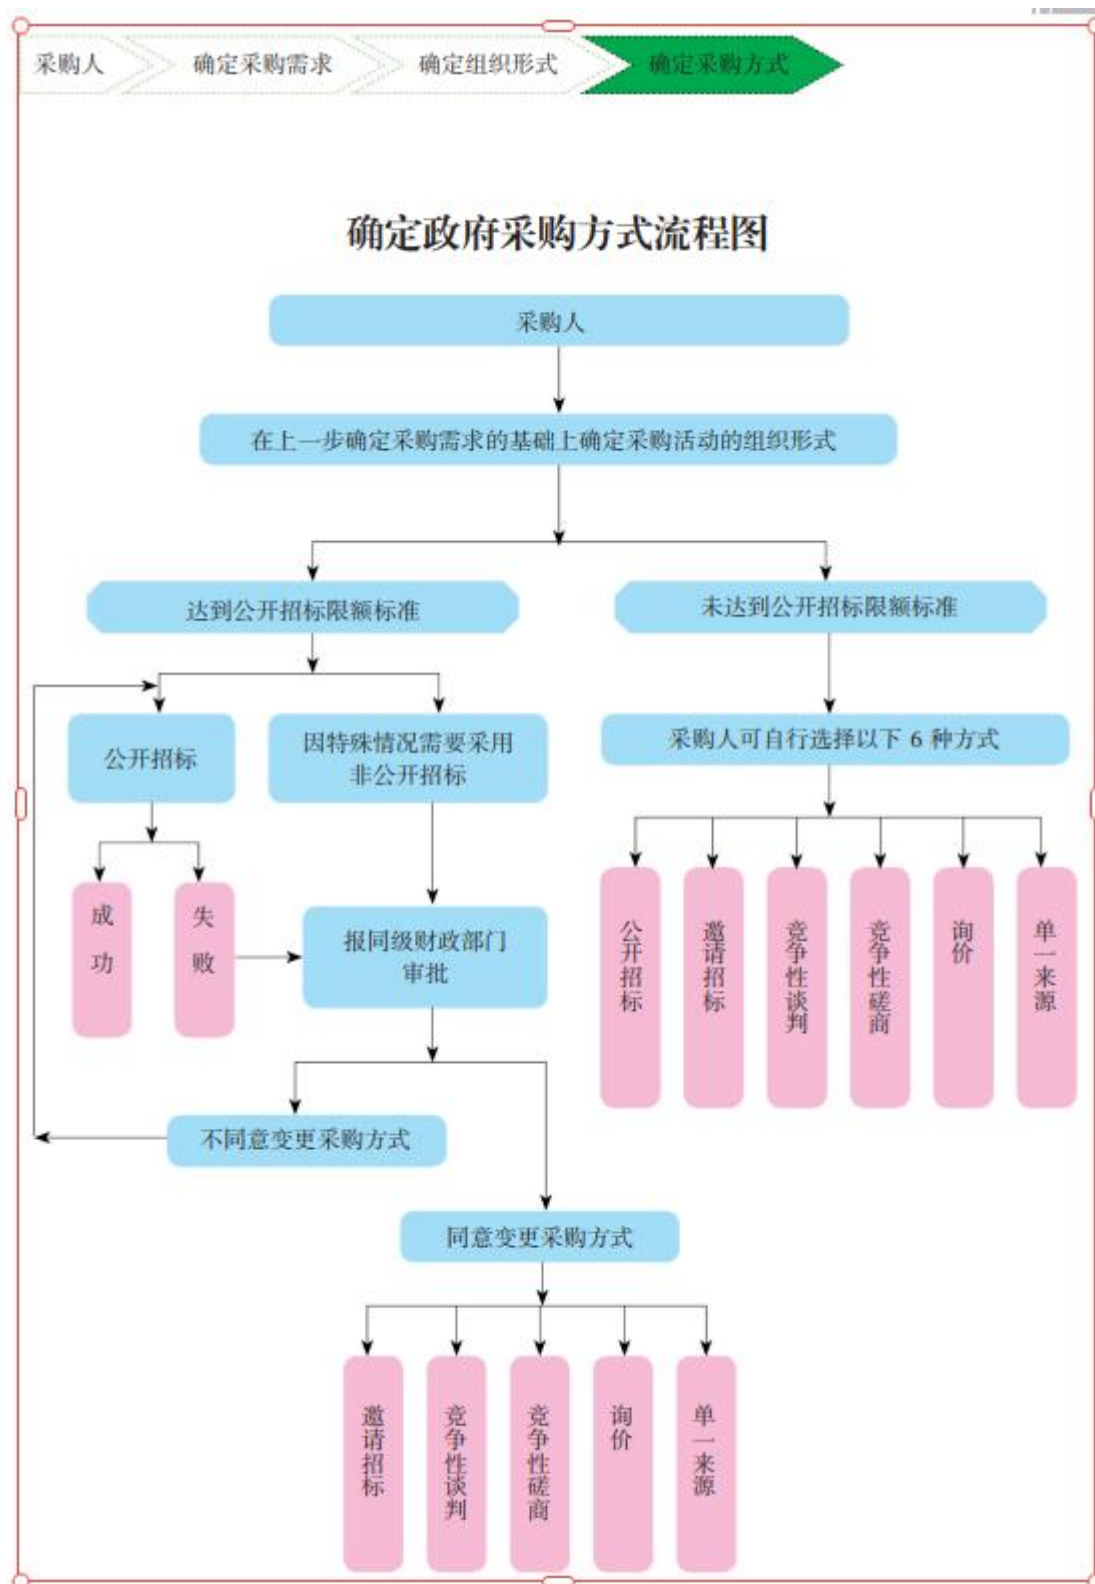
采购人
确定采购需求
确定组织形式
确定采购方式

确定政府采购方式流程图

采购人

在上一步确定采购需求的基础上确定采购活动的组织形式

达到公开招标限额标准

未达到公开招标限额标准

公开招标

因特殊情况需要采用非公开招标

采购人可自行选择以下 6 种方式

成功

失败

报同级财政部门审批

公开招标

邀请招标

竞争性谈判

竞争性磋商

询价

单一来源

不同意变更采购方式

同意变更采购方式

邀请招标

竞争性谈判

竞争性磋商

询价

单一来源